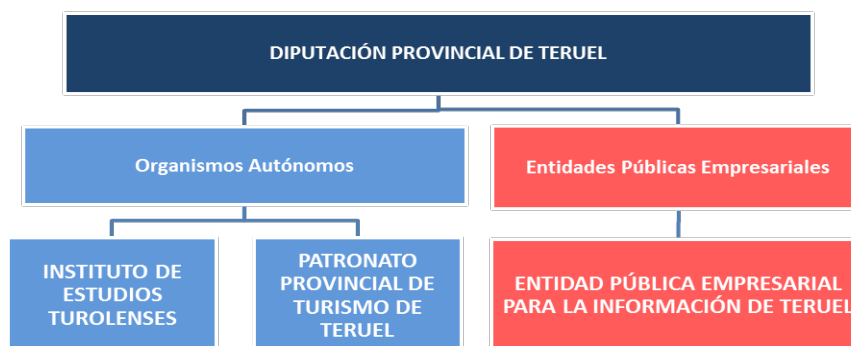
DIPUTACIÓN PROVINCIAL DE TERUEL

Organismos Autónomos

Entidades Públicas Empresariales

INSTITUTO DE ESTUDIOS TUROLENSES

PATRONATO PROVINCIAL DE TURISMO DE TERUEL

ENTIDAD PÚBLICA EMPRESARIAL PARA LA INFORMACIÓN DE TERUEL